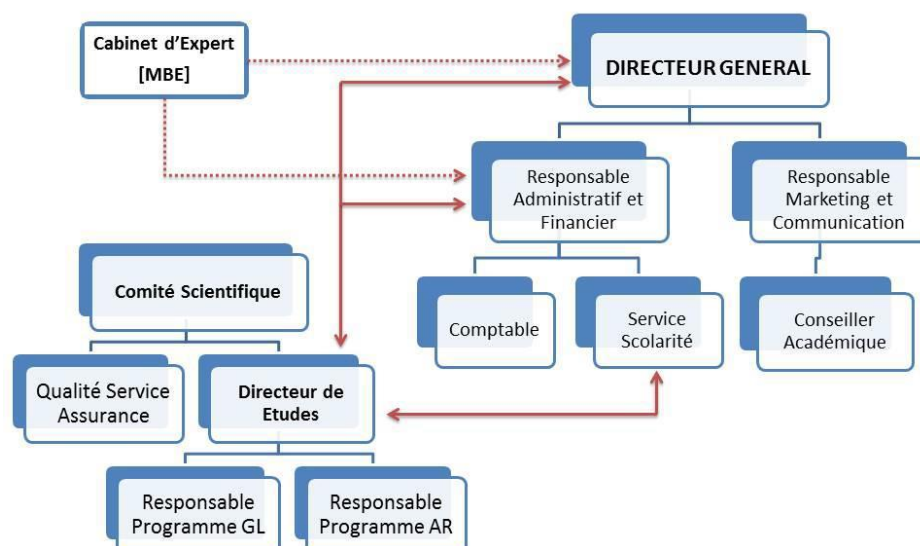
Cabinet d'Expert [MBE]

DIRECTEUR GENERAL

Responsable Administratif et Financier

Responsable Marketing et Communication

Comité Scientifique

Comptable

Service Scolarité

Conseiller Académique

Qualité Service Assurance

Directeur de Etudes

Responsable Programme GL

Responsable Programme AR